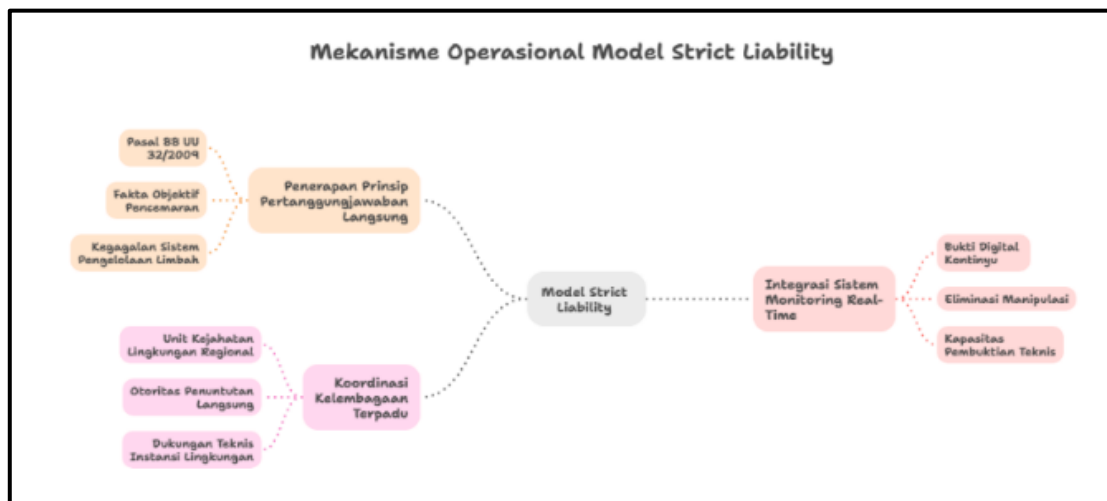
Mekanisme Operasional Model Strict Liability

Pasal 88 UU 32/2009

Fakta Objektif Pencemaran

Kegagalan Sistem Pengelolaan Limbah

Penerapan Prinsip Pertanggungjawaban Langsung

Model Strict Liability

Integrasi Sistem Monitoring Real-Time

Bukti Digital Kontinyu

Eliminasi Manipulasi

Kapasitas Pembuktian Teknis

Unit Kejahatan Lingkungan Regional

Otoritas Penuntutan Langsung

Dukungan Teknis Instansi Lingkungan

Koordinasi Kelembagaan Terpadu